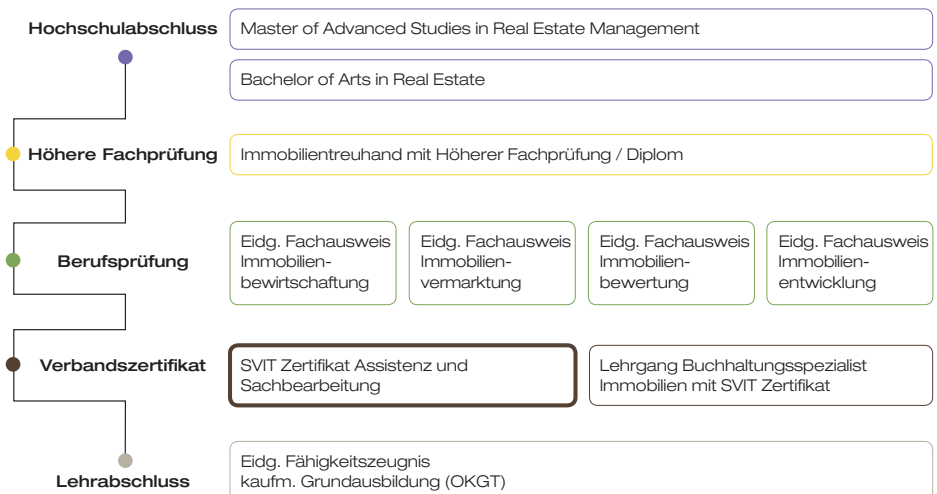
Hochschulabschluss

Master of Advanced Studies in Real Estate Management

Bachelor of Arts in Real Estate

Höhere Fachprüfung

Immobilientreuhand mit Höherer Fachprüfung / Diplom

Berufsprüfung

Eidg. Fachausweis Immobilienbewirtschaftung

Eidg. Fachausweis Immobilienvermarktung

Eidg. Fachausweis Immobilienbewertung

Eidg. Fachausweis Immobilienentwicklung

Verbandszertifikat

SVIT Zertifikat Assistenz und Sachbearbeitung

Lehrgang Buchhaltungsspezialist Immobilien mit SVIT Zertifikat

Lehrabschluss

Eidg. Fähigkeitszeugnis kaufm. Grundausbildung (OKGT)